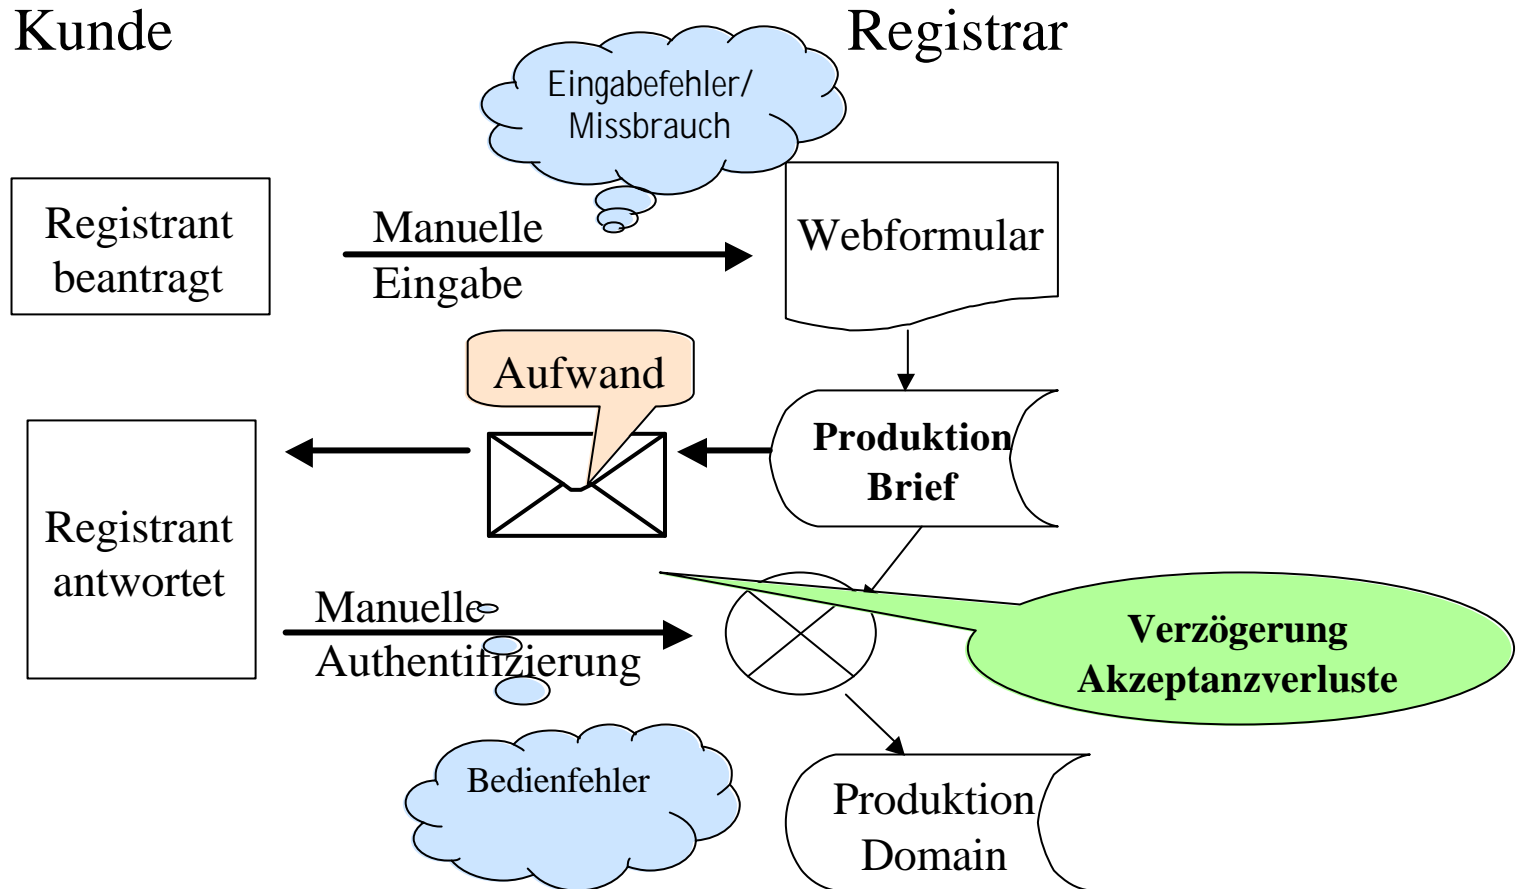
Kunde

Registrar

Eingabefehler/ Missbrauch

Registrant beantragt

Manuelle Eingabe

Webformular

Aufwand

Produktion Brief

Registrant antwortet

Manuelle Authentifizierung

Verzögerung Akzeptanzverluste

Bedienfehler

Produktion Domain